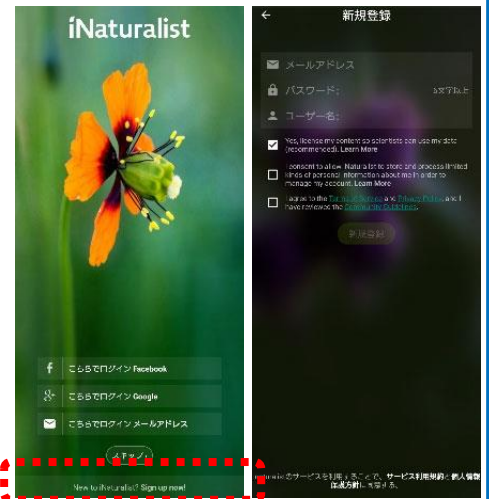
iNaturalist

f こちらでログイン Facebook

こちらでログイン Google

こちらでログイン メールアドレス

スキップ

New to iNaturalist? Sign up now!

←

新規登録

メールアドレス

パスワード: 5文字以上

ユーザー名:

Yes, license my content so scientists can use my data (recommended). Learn More

I consent to allow iNaturalist to store and process limited kinds of personal information about me in order to manage my account. Learn More

I agree to the Terms of Service and Privacy Policy, and I have reviewed the Community Guidelines.

新規登録

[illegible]のサービスを利用することで、サービス利用規約と個人情報保護方針に同意する。